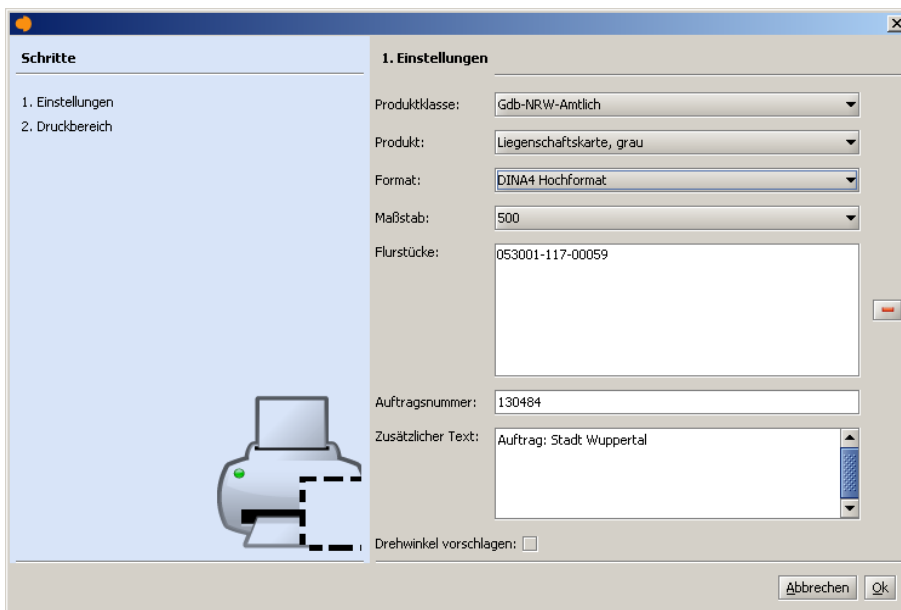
Schritte

1. Einstellungen
2. Druckbereich

1. Einstellungen

Produktklasse: Gdb-NRW-Amtlich

Produkt: Liegenschaftskarte, grau

Format: DINA4 Hochformat

Maßstab: 500

Flurstücke: 053001-117-00059

Auftragsnummer: 130484

Zusätzlicher Text: Auftrag: Stadt Wuppertal

Drehwinkel vorschlagen:

Abbrechen Ok